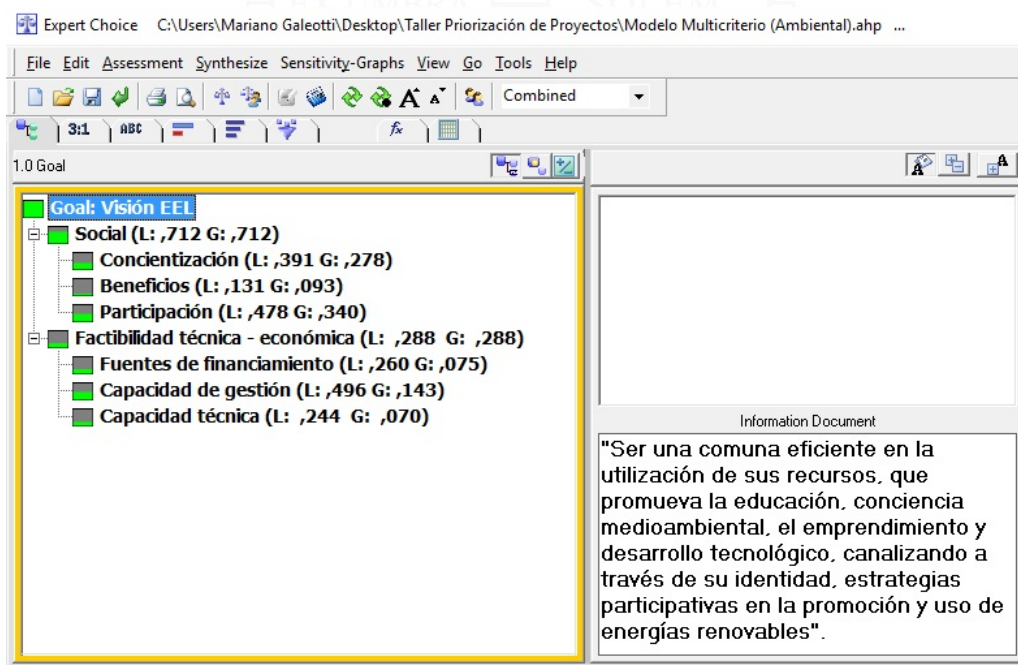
Expert Choice C:\Users\Mariano Galeotti\Desktop\Taller Priorización de Proyectos\Modelo Multicriterio (Ambiental).ahp ...

File Edit Assessment Synthesize Sensitivity-Graphs View Go Tools Help

Combined

3:1 ABC

1.0 Goal

Goal: Visión EEL
Social (L: ,712 G: ,712)
Concientización (L: ,391 G: ,278)
Beneficios (L: ,131 G: ,093)
Participación (L: ,478 G: ,340)
Factibilidad técnica - económica (L: ,288 G: ,288)
Fuentes de financiamiento (L: ,260 G: ,075)
Capacidad de gestión (L: ,496 G: ,143)
Capacidad técnica (L: ,244 G: ,070)

Information Document

"Ser una comuna eficiente en la utilización de sus recursos, que promueva la educación, conciencia medioambiental, el emprendimiento y desarrollo tecnológico, canalizando a través de su identidad, estrategias participativas en la promoción y uso de energías renovables".